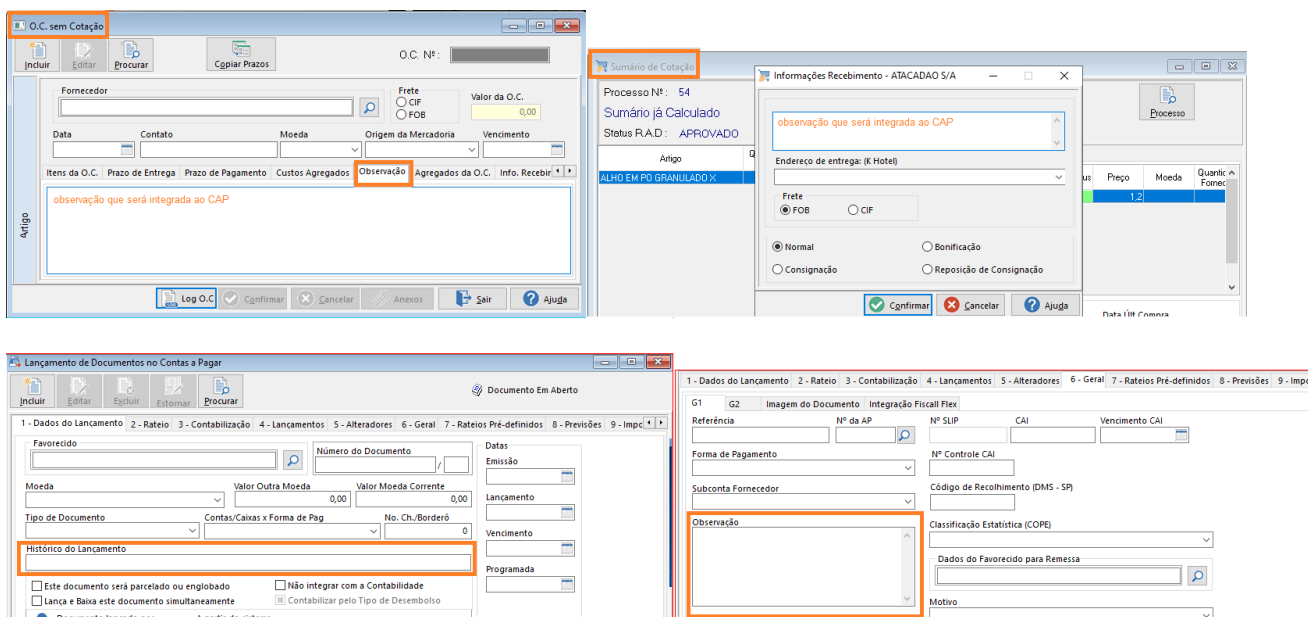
O.C. sem Cotação

Incluir Editar Procurar Copiar Prazos O.C. Nº:

Fornecedor

Frete
CIF
FOB

Valor da O.C.
0,00

Data Contato Moeda Origem da Mercadoria Vencimento

Itens da O.C. Prazo de Entrega Prazo de Pagamento Custos Agregados Observação Agregados da O.C. Info. Recebim

observação que será integrada ao CAP

Artigo

Log O.C Confirmar Cancelar Anexos Sair Ajuda

Sumário de Cotação

Processo Nº: 54
Sumário já Calculado
Status R.A.D: APROVADO

Artigo
ALHO EM PO GRANULADO X

Processo

Preço Moeda Quantid Fornec
1,2

Data Últ Compra

Informações Recebimento - ATACADAO S/A

observação que será integrada ao CAP

Endereço de entrega: (K Hotel)

Frete
FOB CIF

Normal Bonificação
Consignação Reposição de Consignação

Confirmar Cancelar Ajuda

Lançamento de Documentos no Contas a Pagar

Incluir Editar Excluir Estornar Procurar Documento Em Aberto

1 - Dados do Lançamento 2 - Rateio 3 - Contabilização 4 - Lançamentos 5 - Alteradores 6 - Geral 7 - Rateios Pré-definidos 8 - Previsões 9 - Impo

Favorecido
Número do Documento /
Datas
Emissão
Moeda Valor Outra Moeda Valor Moeda Corrente
0,00 0,00
Lançamento
Tipo de Documento Contas/Caixas x Forma de Pag No. Ch./Borderô
0
Vencimento
Histórico do Lançamento
Programada
Este documento será parcelado ou englobado
Não integrar com a Contabilidade
Lança e Baixa este documento simultaneamente
Contabilizar pelo Tipo de Desembolso

1 - Dados do Lançamento 2 - Rateio 3 - Contabilização 4 - Lançamentos 5 - Alteradores 6 - Geral 7 - Rateios Pré-definidos 8 - Previsões 9 - Impo

G1 G2 Imagem do Documento Integração Fiscall Flex

Referência Nº da AP Nº SLIP CAI Vencimento CAI

Forma de Pagamento Nº Controle CAI

Subconta Fornecedor Código de Recolhimento (DMS - SP)

Observação Classificação Estatística (COPE)

Dados do Favorecido para Remessa

Motivo